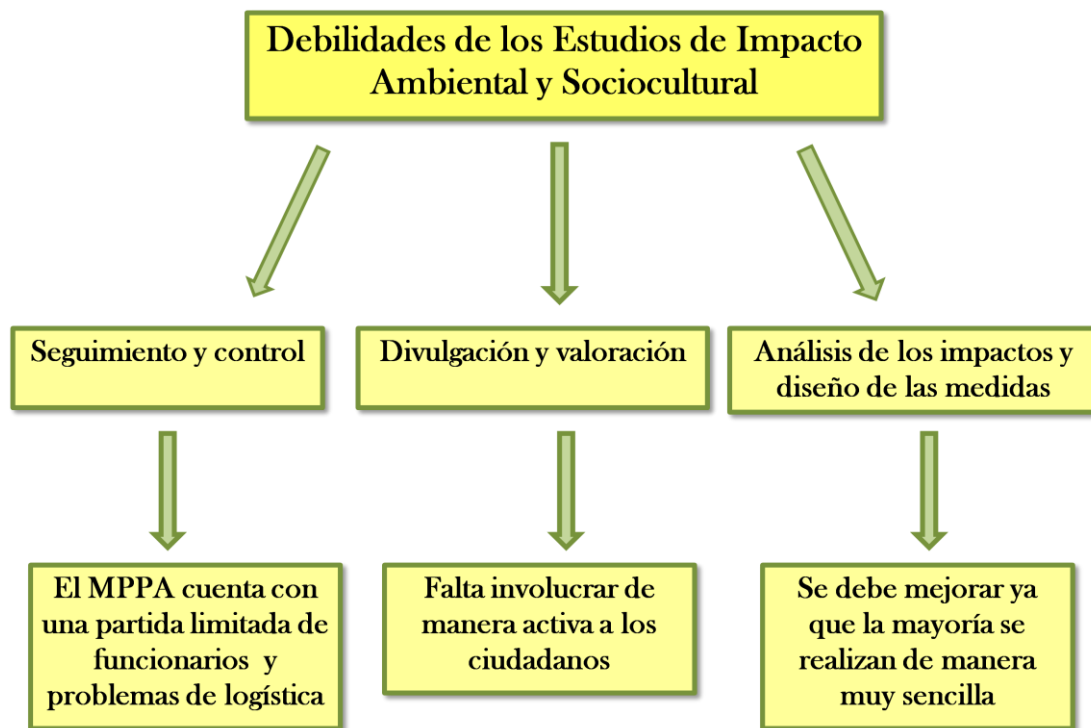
Debilidades de los Estudios de Impacto Ambiental y Sociocultural

Seguimiento y control

Divulgación y valoración

Análisis de los impactos y diseño de las medidas

El MPPA cuenta con una partida limitada de funcionarios y problemas de logística

Falta involucrar de manera activa a los ciudadanos

Se debe mejorar ya que la mayoría se realizan de manera muy sencilla